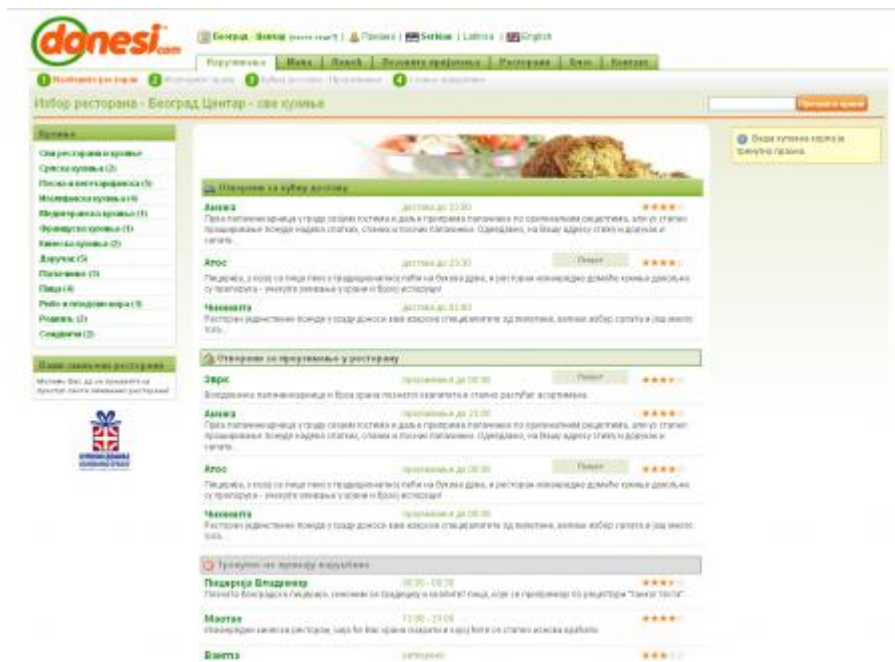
donesi.com

Београд - Центар (промени град) | Пријава | Serbian | Latinica | English

Наручивање | Мапа | Поиск | Позовите пријатеља | Ресторани | Блог | Контакт

1 Изаберите ресторан 2 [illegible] 3 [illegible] 4 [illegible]

Избор ресторана - Београд Центар - све кухиње

Претражи храну

Кухиња

Сви ресторани и кухиње
Српска кухиња (2)
Посна и вегетаријанска (3)
Мексичка кухиња (4)
Медитеранска кухиња (1)
Француска кухиња (1)
Кинеска кухиња (2)
Доручак (3)
Палачинке (1)
Пица (4)
Риба и плодови мора (1)
Роштиљ (2)
Сендвичи (2)

Ваш омиљени ресторан

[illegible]

Ваша кухињска корпа је тренутно празна.

Отворено за кућну доставу

Амика
достава до 23:00
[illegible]

Атос
достава до 23:30
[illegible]

Чекелита
достава до 03:00
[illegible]

Отворено за преузимање у ресторану

Зврк
преузимање до 00:00
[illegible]

Амика
преузимање до 23:00
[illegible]

Атос
преузимање до 00:00
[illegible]

Чекелита
преузимање до 00:00
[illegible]

Тренутно не примају наруџбине

Пицерија Владимир
08:00 - 00:30
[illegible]

Маотаз
12:00 - 23:00
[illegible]

Бамта
затворено